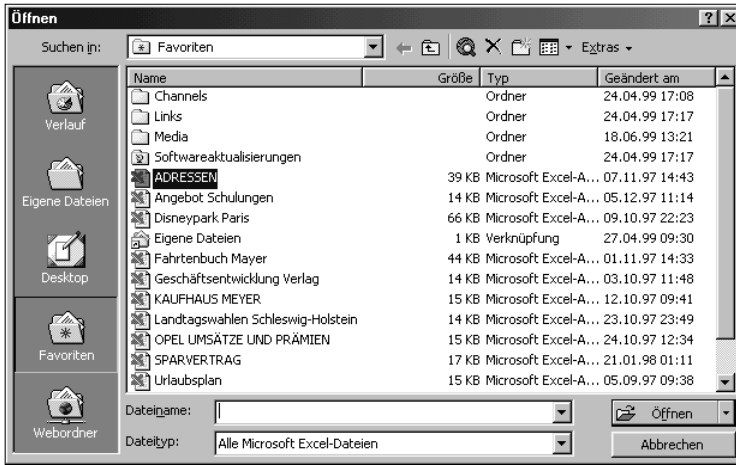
Öffnen

?

Suchen in: Favoriten

Extras

Verlauf

Eigene Dateien

Desktop

Favoriten

Webordner

| Name | Größe | Typ | Geändert am |
|---|---|---|---|
| Channels | | Ordner | 24.04.99 17:08 |
| Links | | Ordner | 24.04.99 17:17 |
| Media | | Ordner | 18.06.99 13:21 |
| Softwareaktualisierungen | | Ordner | 24.04.99 17:17 |
| ADRESSEN | 39 KB | Microsoft Excel-A... | 07.11.97 14:43 |
| Angebot Schulungen | 14 KB | Microsoft Excel-A... | 05.12.97 11:14 |
| Disneypark Paris | 66 KB | Microsoft Excel-A... | 09.10.97 22:23 |
| Eigene Dateien | 1 KB | Verknüpfung | 27.04.99 09:30 |
| Fahrtenbuch Mayer | 44 KB | Microsoft Excel-A... | 01.11.97 14:33 |
| Geschäftsentwicklung Verlag | 14 KB | Microsoft Excel-A... | 03.10.97 11:48 |
| KAUFHAUS MEYER | 15 KB | Microsoft Excel-A... | 12.10.97 09:41 |
| Landtagswahlen Schleswig-Holstein | 14 KB | Microsoft Excel-A... | 23.10.97 23:49 |
| OPEL UMSÄTZE UND PRÄMIEN | 15 KB | Microsoft Excel-A... | 24.10.97 12:34 |
| SPARVERTRAG | 17 KB | Microsoft Excel-A... | 21.01.98 01:11 |
| Urlaubsplan | 15 KB | Microsoft Excel-A... | 05.09.97 09:38 |

Dateiname:

Öffnen

Dateityp: Alle Microsoft Excel-Dateien

Abbrechen